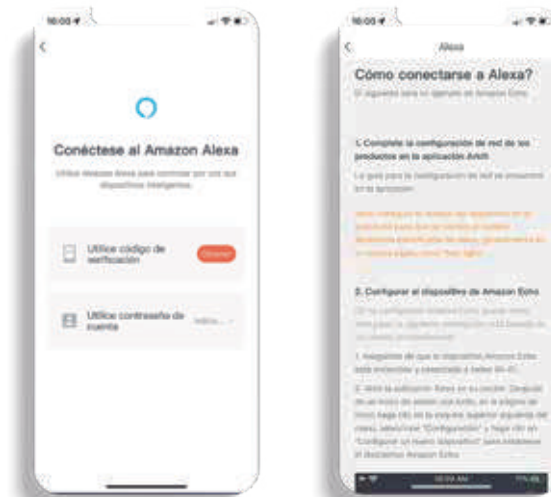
16:03

<

Conéctese al Amazon Alexa

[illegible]

Utilice código de verificación

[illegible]

Utilice contraseña de cuenta

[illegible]

16:03

<

Alexa

Cómo conectarse a Alexa?

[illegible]

1. Complete la configuración de red de los productos en la aplicación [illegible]

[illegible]

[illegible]

2. Configurar el dispositivo de Amazon Echo

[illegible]

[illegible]

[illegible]